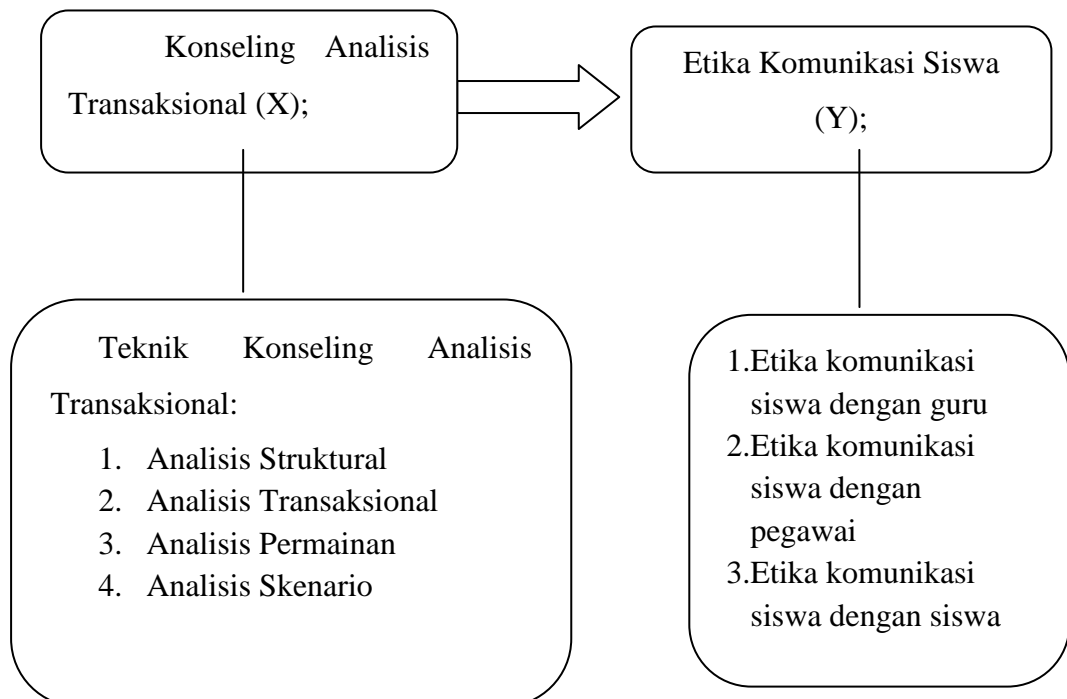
Konseling Analisis Transaksional (X);

Etika Komunikasi Siswa (Y);

Teknik Konseling Analisis Transaksional:

1. Analisis Struktural
2. Analisis Transaksional
3. Analisis Permainan
4. Analisis Skenario

1.Etika komunikasi siswa dengan guru
2.Etika komunikasi siswa dengan pegawai
3.Etika komunikasi siswa dengan siswa